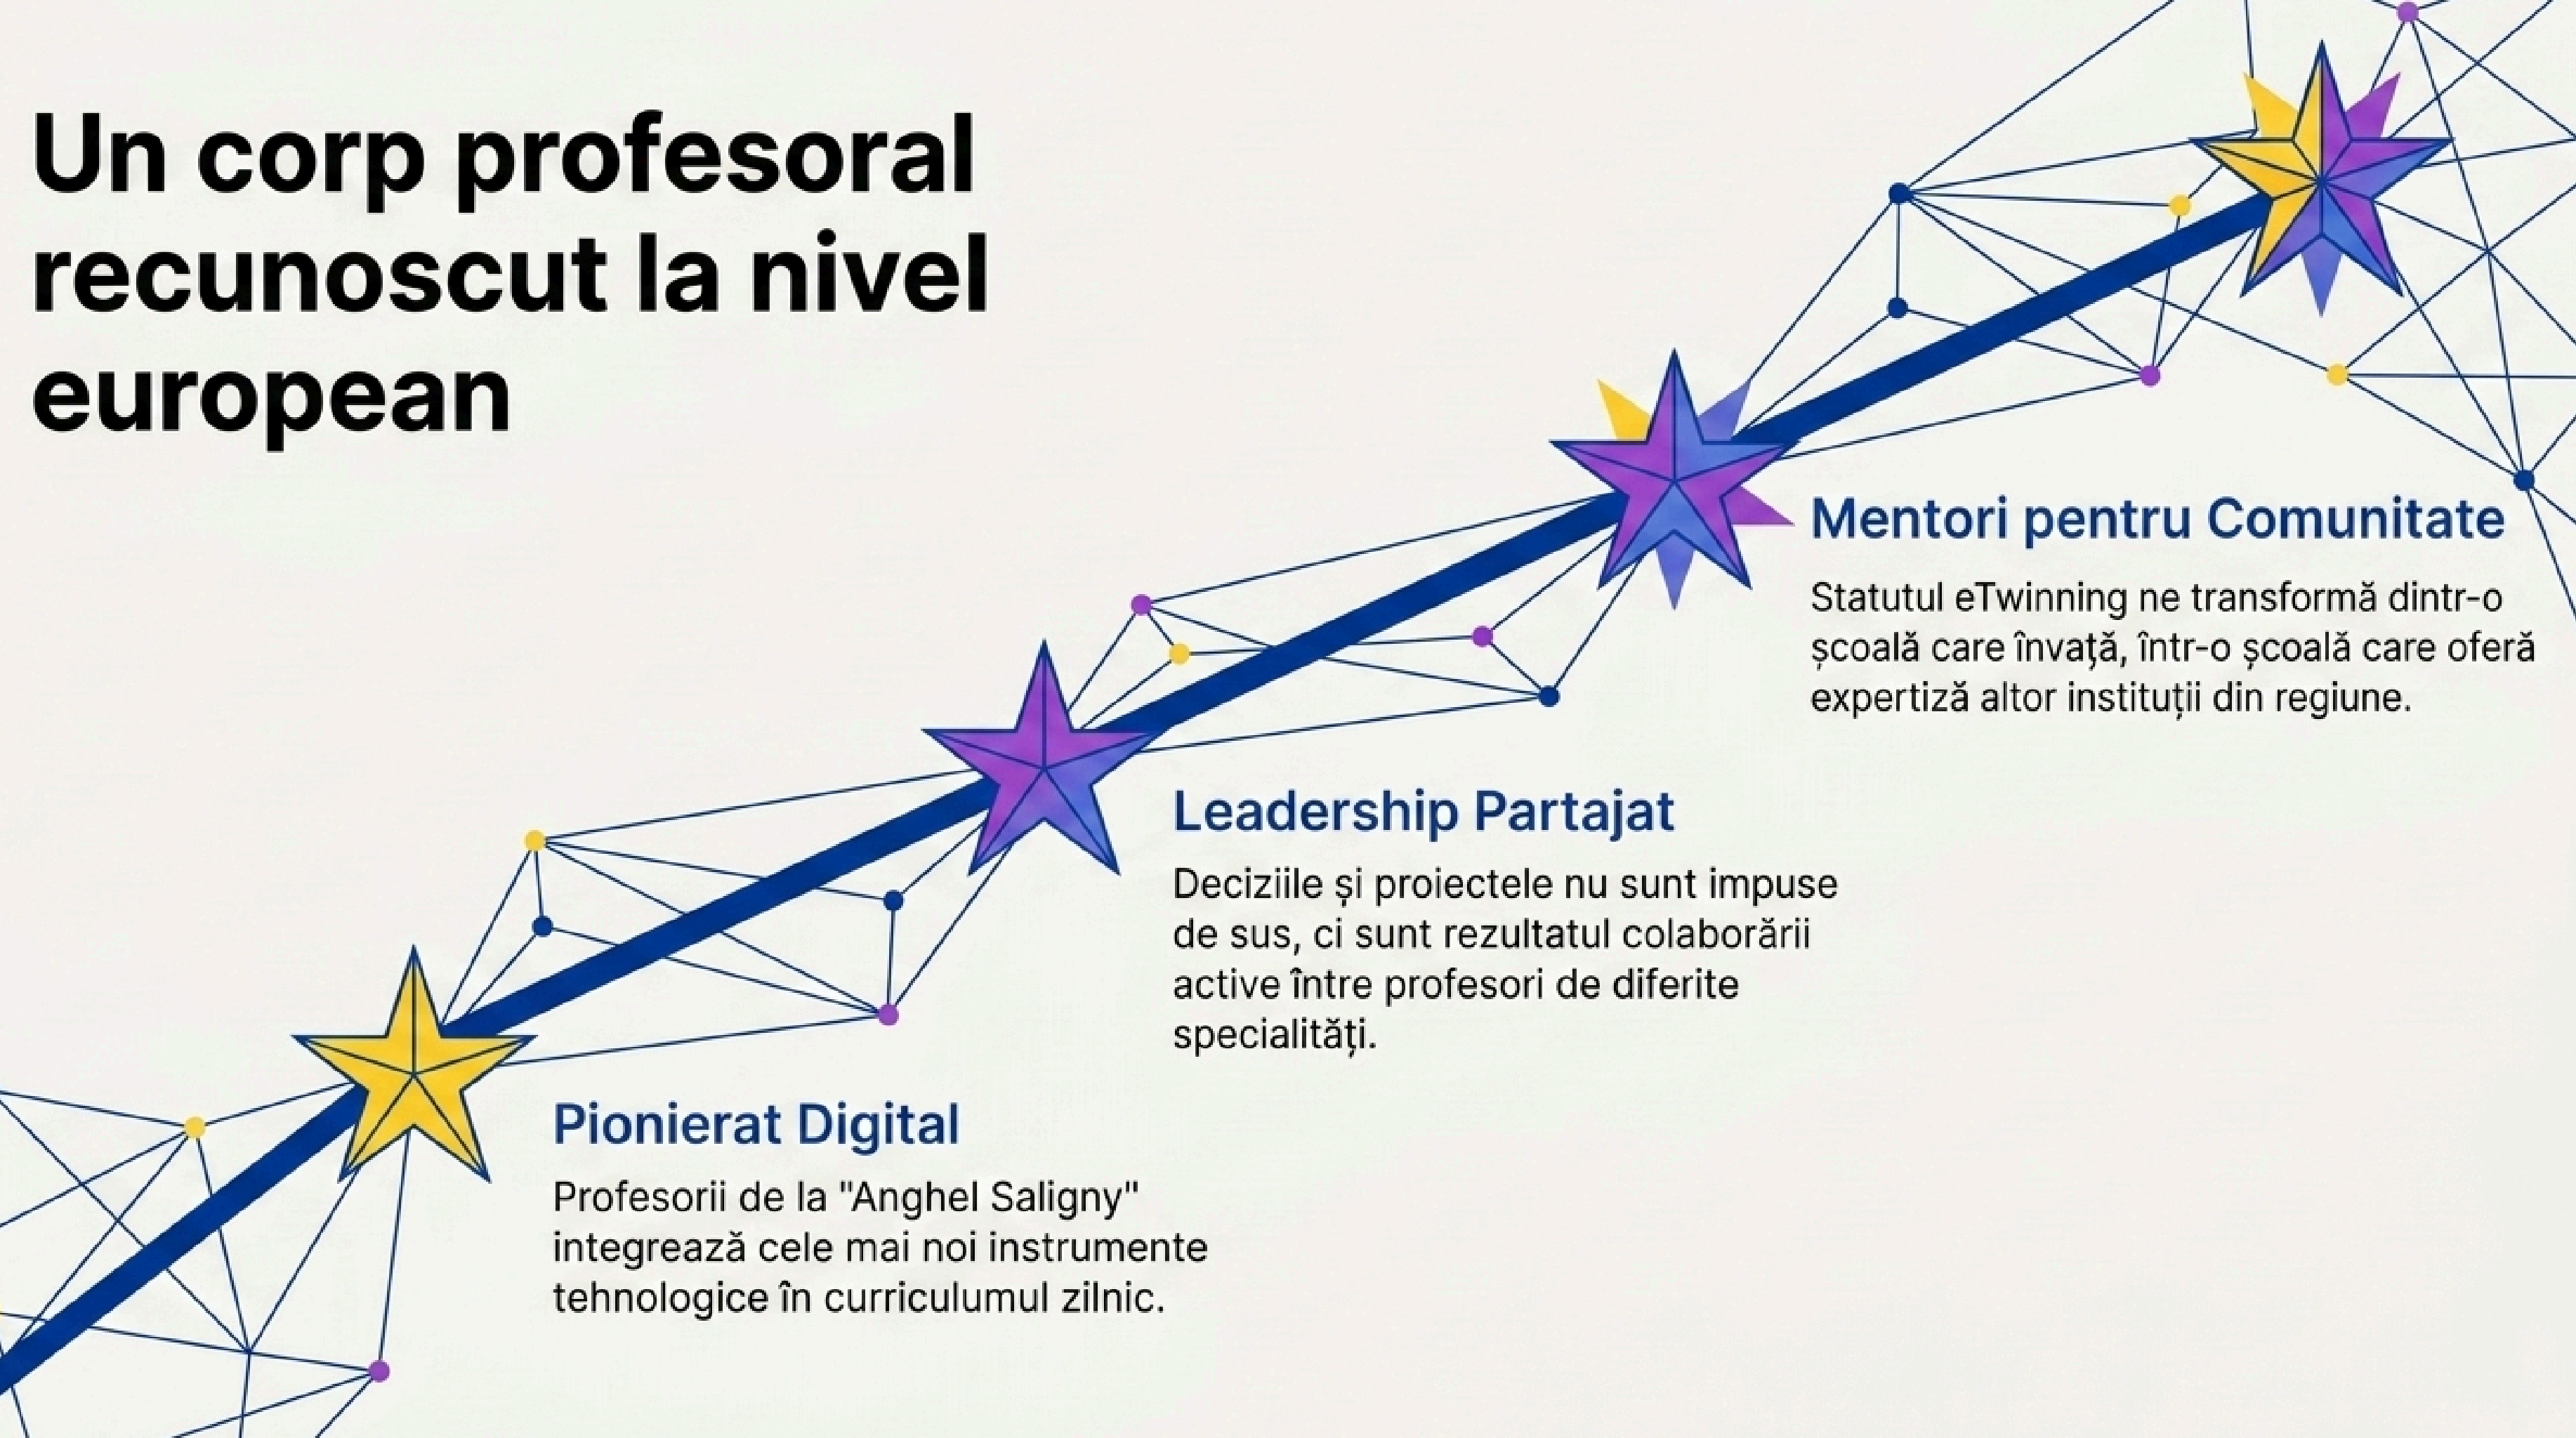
Un corp profesoral recunoscut la nivel european

Mentori pentru Comunitate

Statutul eTwinning ne transformă dintr-o școală care învață, într-o școală care oferă expertiză altor instituții din regiune.

Leadership Partajat

Deciziile și proiectele nu sunt impuse de sus, ci sunt rezultatul colaborării active între profesori de diferite specialități.

Pionierat Digital

Profesorii de la "Anghel Saligny" integrează cele mai noi instrumente tehnologice în curriculumul zilnic.